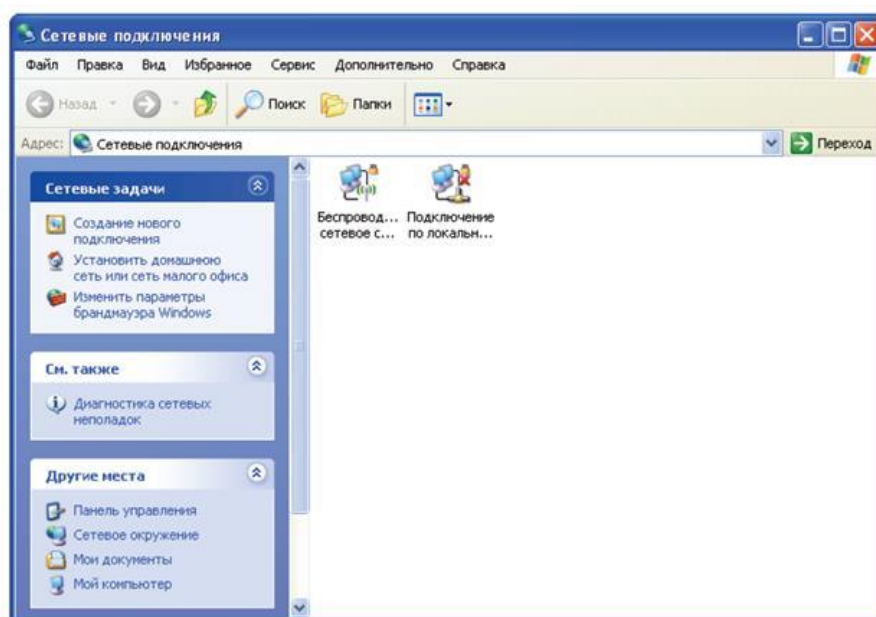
Сетевые подключения

Файл Правка Вид Избранное Сервис Дополнительно Справка

Назад Поиск Папки

Адрес: Сетевые подключения

Переход

Сетевые задачи

Создание нового подключения

Установить домашнюю сеть или сеть малого офиса

Изменить параметры брандмауэра Windows

См. также

Диагностика сетевых неполадок

Другие места

Панель управления

Сетевое окружение

Мои документы

Мой компьютер

Беспровод... сетевое с...

Подключение по локальн...